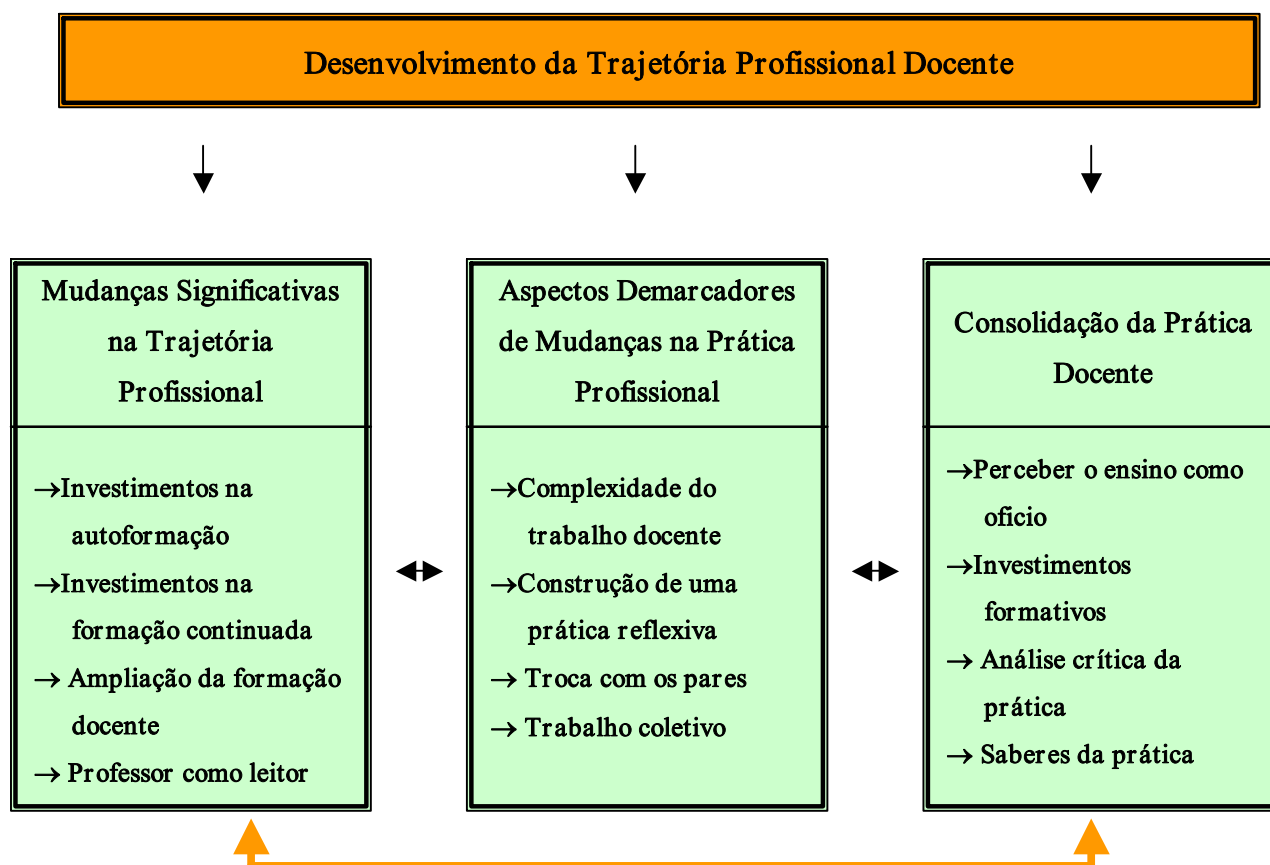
Desenvolvimento da Trajetória Profissional Docente

Mudanças Significativas na Trajetória Profissional

→Investimentos na autoformação
→Investimentos na formação continuada
→ Ampliação da formação docente
→ Professor como leitor

Aspectos Demarcadores de Mudanças na Prática Profissional

→Complexidade do trabalho docente
→Construção de uma prática reflexiva
→ Troca com os pares
→ Trabalho coletivo

Consolidação da Prática Docente

→Perceber o ensino como ofício
→Investimentos formativos
→ Análise crítica da prática
→ Saberes da prática